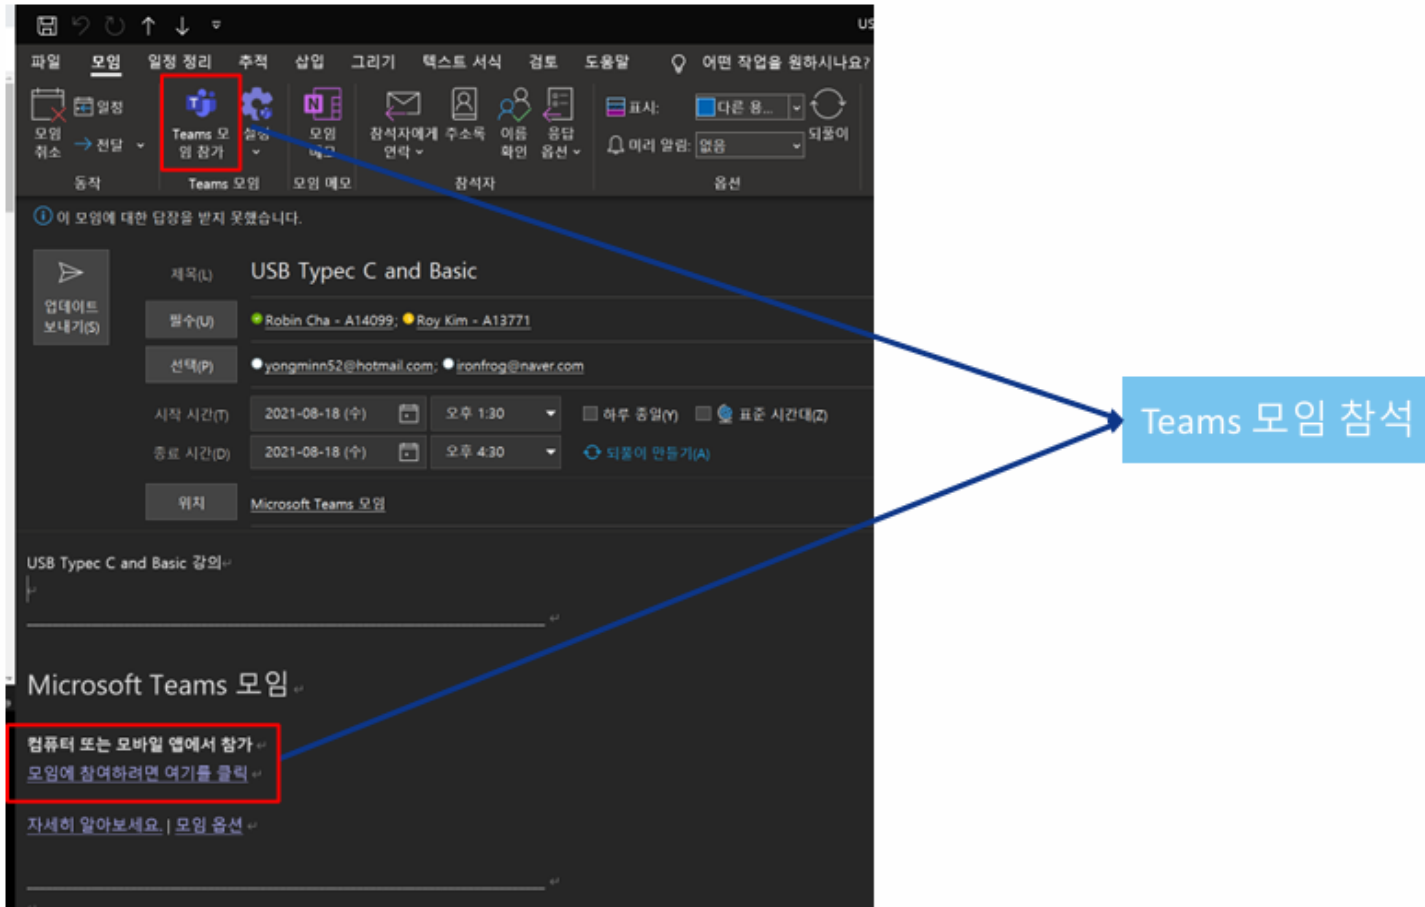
US

파일 모임 일정 정리 추적 삽입 그리기 텍스트 서식 검토 도움말 어떤 작업을 원하시나요?

모임 취소 일정 전달 동작

Teams 모임 참가 설정 Teams 모임

모임 메모 모임 메모

참석자에게 연락 주소록 이름 확인 응답 옵션 참석자

표시: 다른 용... 미리 알림: 없음 되풀이 옵션

이 모임에 대한 답장을 받지 못했습니다.

업데이트 보내기(S)

제목(L) USB Typec C and Basic

필수(U) Robin Cha - A14099; Roy Kim - A13771

선택(P) yongminn52@hotmail.com; ironfrog@naver.com

시작 시간(T) 2021-08-18 (수) 오후 1:30 하루 종일(Y) 표준 시간대(Z)

종료 시간(D) 2021-08-18 (수) 오후 4:30 되풀이 만들기(A)

위치 Microsoft Teams 모임

USB Typec C and Basic 강의

Microsoft Teams 모임

컴퓨터 또는 모바일 앱에서 참가

모임에 참여하려면 여기를 클릭

자세히 알아보세요. | 모임 옵션

Teams 모임 참석